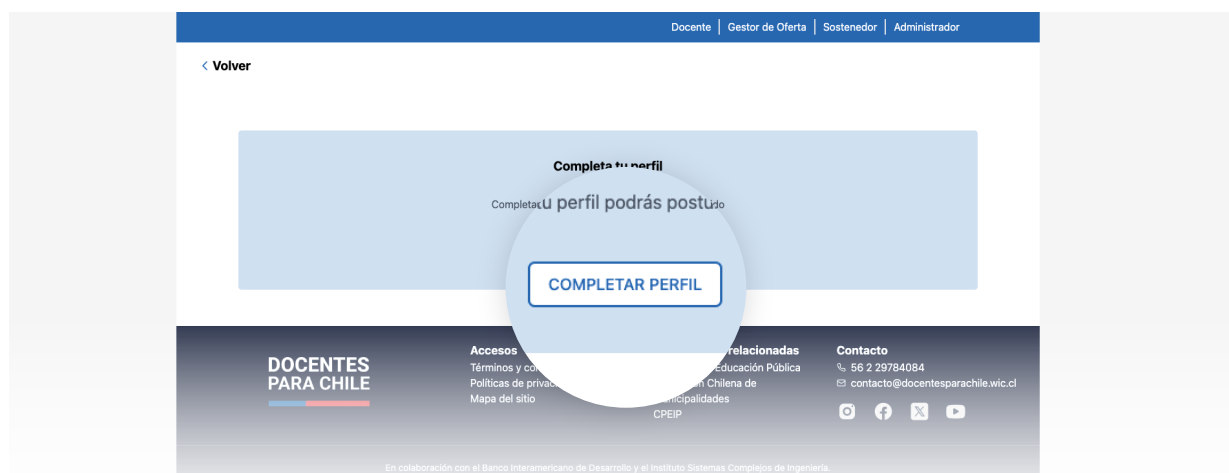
Docente | Gestor de Oferta | Sostenedor | Administrador

< Volver

Completa tu perfil

Completa tu perfil podrás postu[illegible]do

COMPLETAR PERFIL

DOCENTES PARA CHILE

Accesos
Términos y co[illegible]
Políticas de privac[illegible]
Mapa del sitio

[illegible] relacionadas
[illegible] Educación Pública
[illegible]n Chilena de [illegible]nicipalidades
CPEIP

Contacto
56 2 29784084
contacto@docentesparachile.wic.cl

En colaboración con el Banco Interamericano de Desarrollo y el Instituto Sistemas Complejos de Ingeniería.